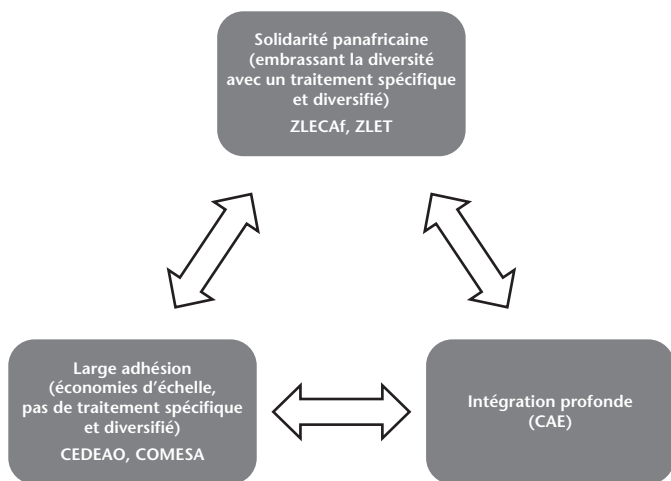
Solidarité panafricaine (embrassant la diversité avec un traitement spécifique et diversifié)

ZLECAf, ZLET

Large adhésion (économies d'échelle, pas de traitement spécifique et diversifié)

CEDEAO, COMESA

Intégration profonde (CAE)